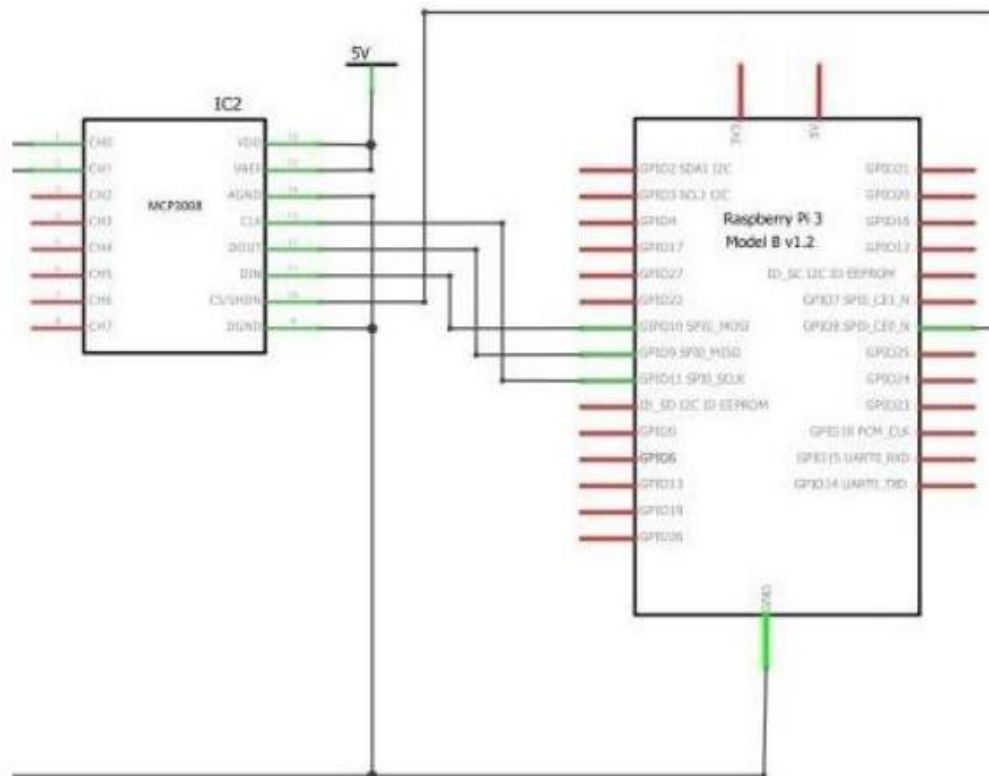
5V

IC2

CH0
CH1
CH2
CH3
CH4
CH5
CH6
CH7

MCP3008

VDD
VREF
AGND
CLK
DOUT
DIN
CS/SHDN
DGND

1
2
3
4
5
6
7
8

16
15
14
13
12
11
10
9

3V3
5V

Raspberry Pi 3
Model B v1.2

GPIO2 SDA1 I2C
GPIO3 SCL1 I2C
GPIO4
GPIO17
GPIO27
GPIO22
GPIO10 SPI0_MOSI
GPIO9 SPI0_MISO
GPIO11 SPI0_SCLK
ID_SD I2C ID EEPROM
GPIO5
GPIO6
GPIO13
GPIO19
GPIO26

GPIO21
GPIO20
GPIO16
GPIO12
ID_SC I2C ID EEPROM
GPIO7 SPI0_CE1_N
GPIO8 SPI0_CE0_N
GPIO25
GPIO24
GPIO23
GPIO18 PCM_CLK
GPIO15 UART0_RXD
GPIO14 UART0_TXD

GND